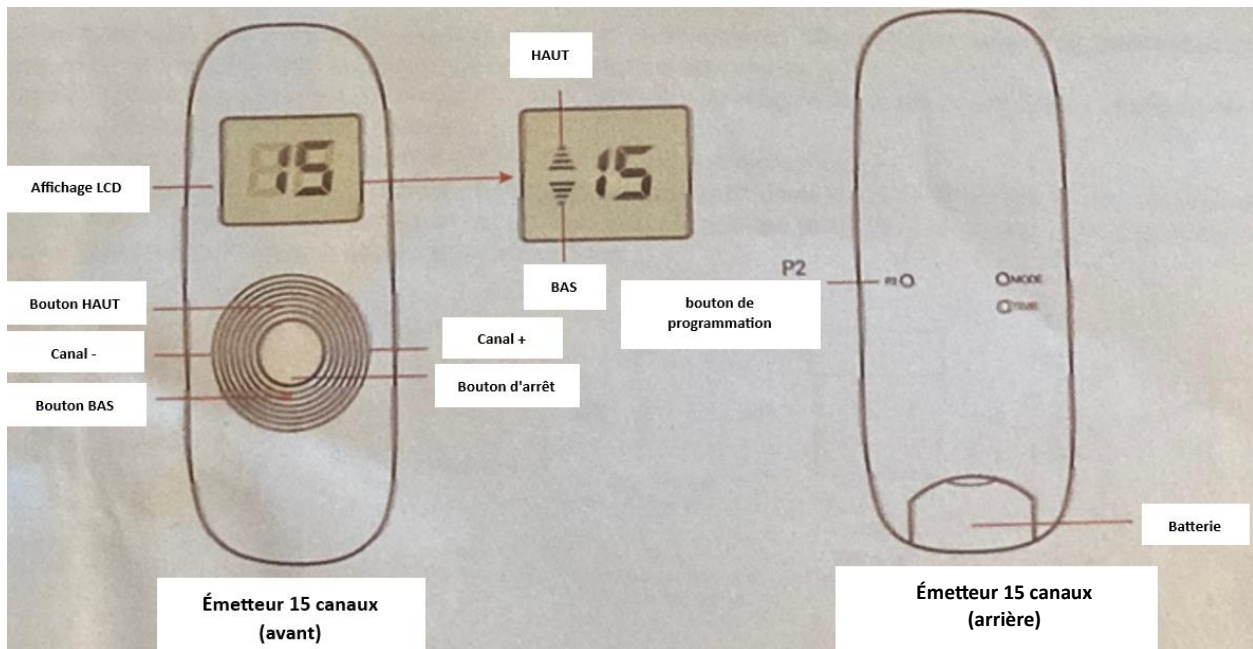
HAUT

Affichage LCD

15

15

BAS

Bouton HAUT

Canal -

Canal +

Bouton d'arrêt

Bouton BAS

P2

P2

bouton de programmation

MODE

TIME

Batterie

Émetteur 15 canaux (avant)

Émetteur 15 canaux (arrière)